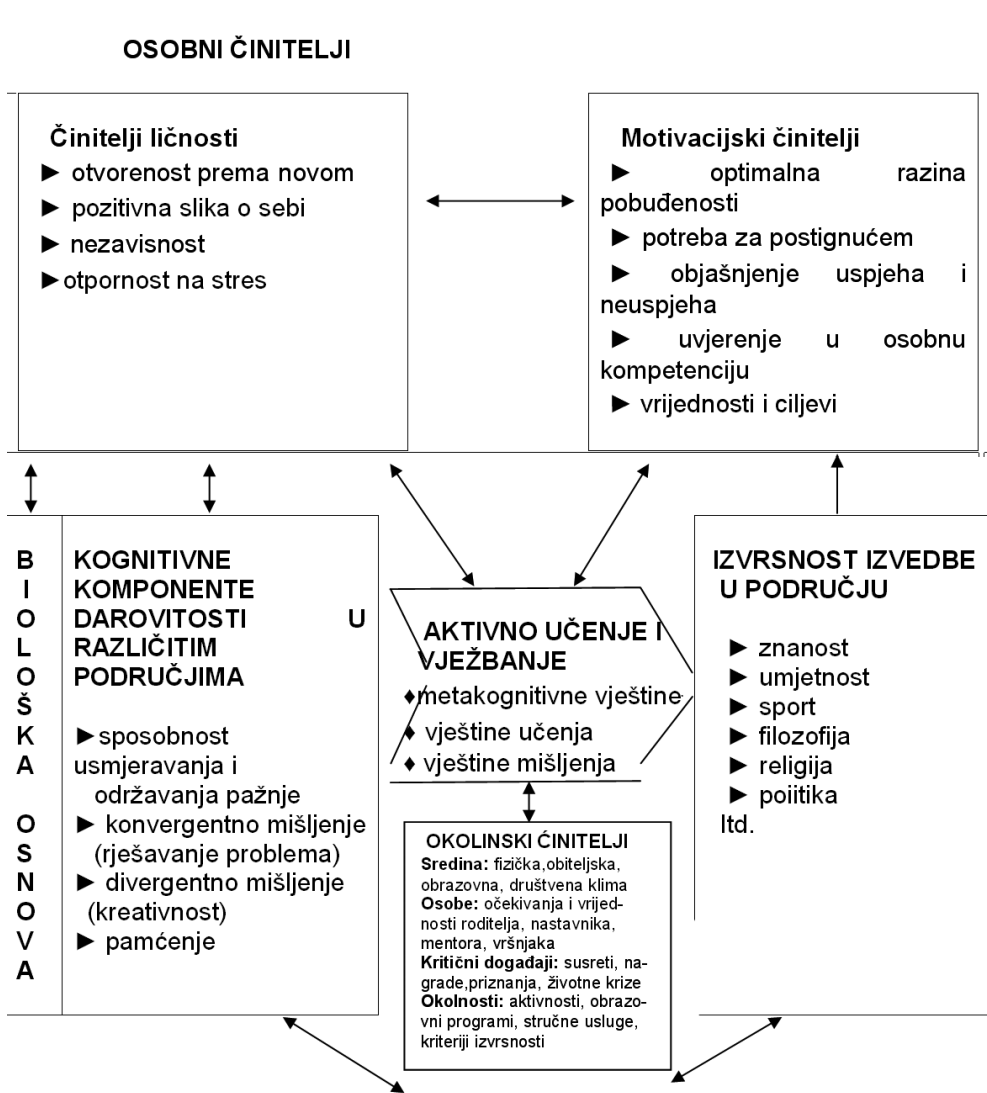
OSOBNI ČINITELJI

Činitelji ličnosti
► otvorenost prema novom
► pozitivna slika o sebi
► nezavisnost
►otpornost na stres

Motivacijski činitelji
► optimalna razina pobuđenosti
► potreba za postignućem
► objašnjenje uspjeha i neuspjeha
► uvjerenje u osobnu kompetenciju
► vrijednosti i ciljevi

B I O L O Š K A O S N O V A

KOGNITIVNE KOMPONENTE DAROVITOSTI U RAZLIČITIM PODRUČJIMA

►sposobnost usmjeravanja i održavanja pažnje
► konvergentno mišljenje (rješavanje problema)
► divergentno mišljenje (kreativnost)
► pamćenje

AKTIVNO UČENJE I VJEŽBANJE
♦metakognitivne vještine
♦ vještine učenja
♦ vještine mišljenja

OKOLINSKI ĆINITELJI
Sredina: fizička,obiteljska, obrazovna, društvena klima
Osobe: očekivanja i vrijednosti roditelja, nastavnika, mentora, vršnjaka
Kritični događaji: susreti, nagrade,priznanja, životne krize
Okolnosti: aktivnosti, obrazovni programi, stručne usluge, kriteriji izvrsnosti

IZVRSNOST IZVEDBE U PODRUČJU

► znanost
► umjetnost
► sport
► filozofija
► religija
► poiitika
Itd.